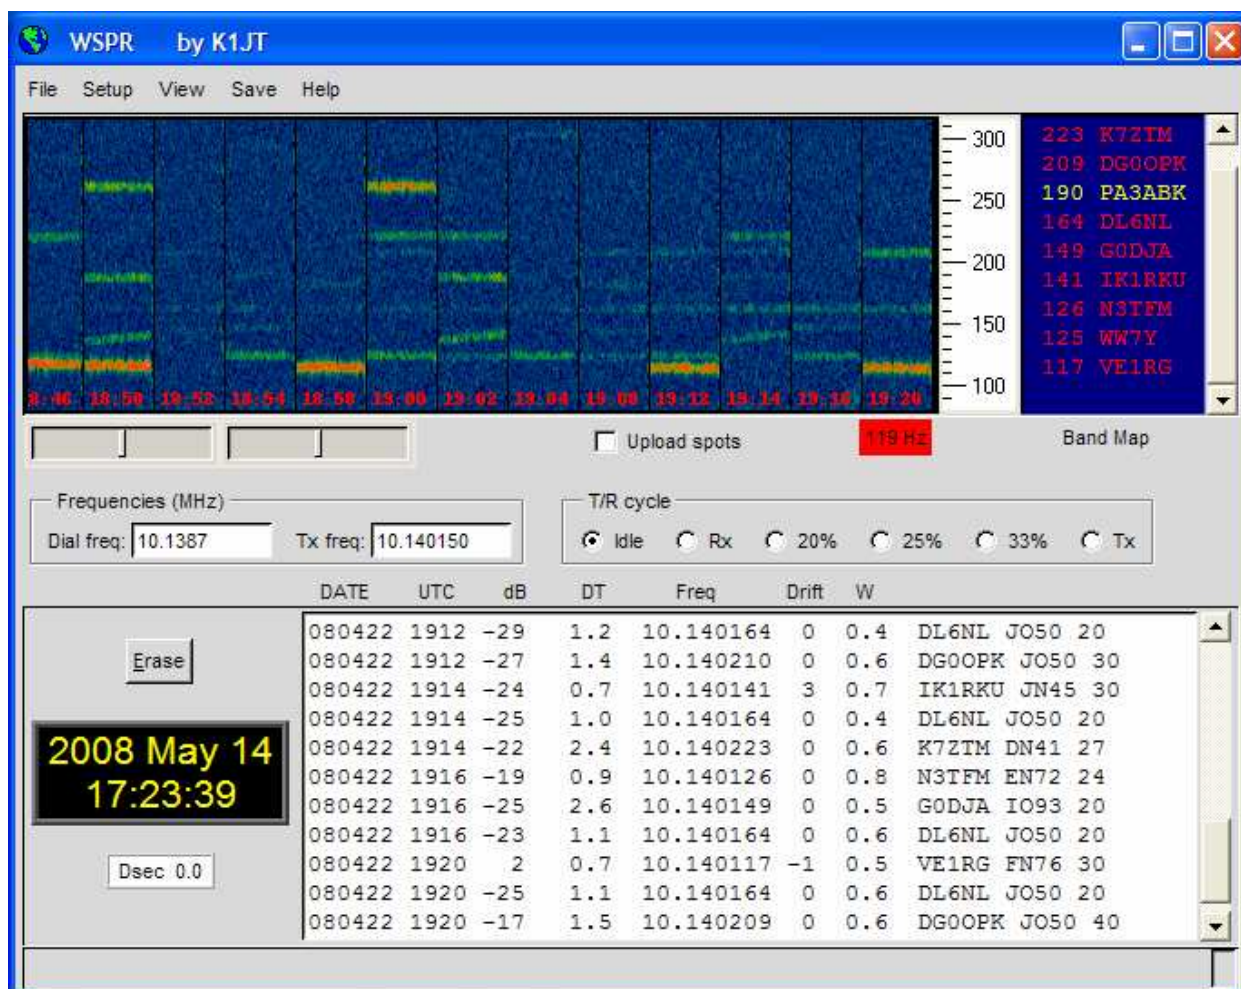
WSPR by K1JT

File Setup View Save Help

8:46 18:50 18:52 18:54 18:58 19:00 19:02 19:04 19:08 19:12 19:14 19:16 19:20

300
250
200
150
100

223 K7ZTM
209 DG0OPK
190 PA3ABK
164 DL6NL
149 G0DJA
141 IK1RKU
126 N3TFM
125 WW7Y
117 VE1RG

Upload spots
119 Hz
Band Map

Frequencies (MHz)
Dial freq: 10.1387
Tx freq: 10.140150

T/R cycle
Idle Rx 20% 25% 33% Tx

Erase

2008 May 14
17:23:39

Dsec 0.0

| DATE | UTC | dB | DT | Freq | Drift | W | | | |
|---|---|---|---|---|---|---|---|---|---|
| 080422 | 1912 | -29 | 1.2 | 10.140164 | 0 | 0.4 | DL6NL | JO50 | 20 |
| 080422 | 1912 | -27 | 1.4 | 10.140210 | 0 | 0.6 | DG0OPK | JO50 | 30 |
| 080422 | 1914 | -24 | 0.7 | 10.140141 | 3 | 0.7 | IK1RKU | JN45 | 30 |
| 080422 | 1914 | -25 | 1.0 | 10.140164 | 0 | 0.4 | DL6NL | JO50 | 20 |
| 080422 | 1914 | -22 | 2.4 | 10.140223 | 0 | 0.6 | K7ZTM | DN41 | 27 |
| 080422 | 1916 | -19 | 0.9 | 10.140126 | 0 | 0.8 | N3TFM | EN72 | 24 |
| 080422 | 1916 | -25 | 2.6 | 10.140149 | 0 | 0.5 | G0DJA | IO93 | 20 |
| 080422 | 1916 | -23 | 1.1 | 10.140164 | 0 | 0.6 | DL6NL | JO50 | 20 |
| 080422 | 1920 | 2 | 0.7 | 10.140117 | -1 | 0.5 | VE1RG | FN76 | 30 |
| 080422 | 1920 | -25 | 1.1 | 10.140164 | 0 | 0.6 | DL6NL | JO50 | 20 |
| 080422 | 1920 | -17 | 1.5 | 10.140209 | 0 | 0.6 | DG0OPK | JO50 | 40 |